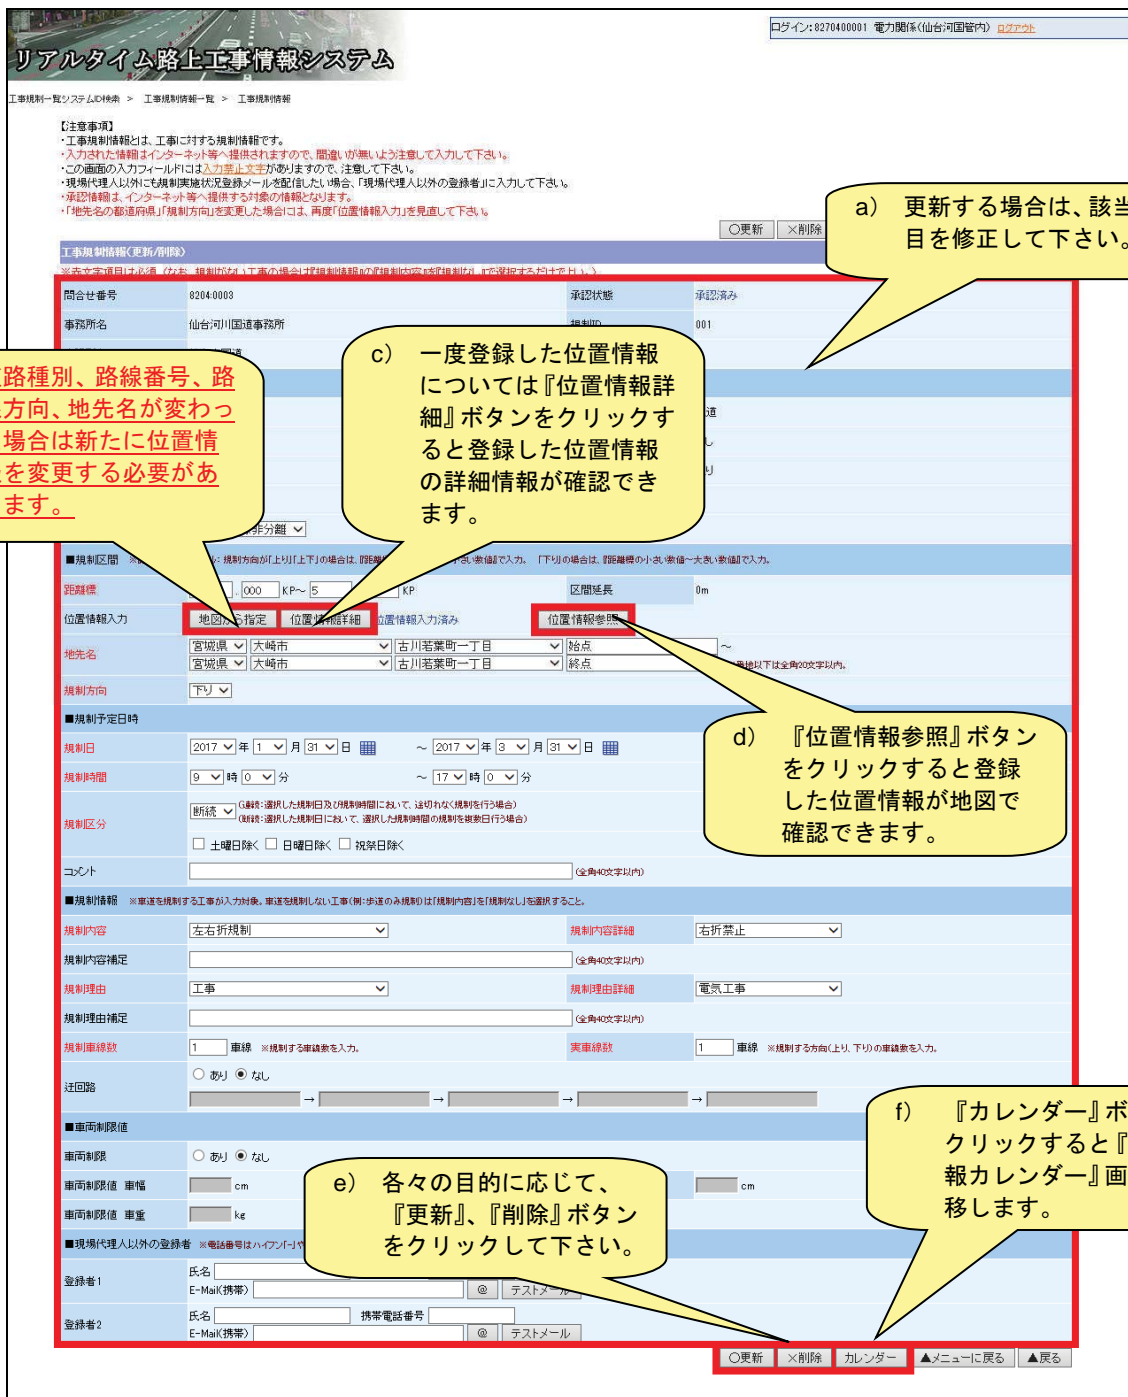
リアルタイム路上工事情報システム

ログイン:8270400001 電力関係(仙台河国管内) ログアウト

工事規制一覧システムID検索 > 工事規制情報一覧 > 工事規制情報

【注意事項】
・工事規制情報とは、工事に対する規制情報です。
・入力された情報はインターネット等へ提供されますので、間違いが無いよう注意して入力して下さい。
・この画面の入力フィールドには入力禁止文字がありますので、注意して下さい。
・現場代理人以外にも規制実施状況登録メールを配信したい場合、「現場代理人以外の登録者」に入力して下さい。
・承認情報は、インターネット等へ提供する対象の情報となります。
・「地先名の都道府県」「規制方向」を変更した場合には、再度「位置情報入力」を見直して下さい。

○更新 ×削除

a) 更新する場合は、該当目を修正して下さい。

工事規制情報(更新/削除)

| 問合せ番号 | 8204-0003 | 承認状態 | 承認済み |
|---|---|---|---|
| 事務所名 | 仙台河川国道事務所 | 規制ID | 001 |

路種別、路線番号、路方向、地先名が変わった場合は新たに位置情報を変更する必要があります。

c) 一度登録した位置情報については『位置情報詳細』ボタンをクリックすると登録した位置情報の詳細情報が確認できます。

■規制区間

距離標 000 KP~ 5 KP 区間延長 0m
位置情報入力 地図から指定 位置情報詳細 位置情報入力済み 位置情報参照
地先名 宮城県 大崎市 古川若葉町一丁目 始点 ~
宮城県 大崎市 古川若葉町一丁目 終点
規制方向 下り

d) 『位置情報参照』ボタンをクリックすると登録した位置情報が地図で確認できます。

■規制予定日時
規制日 2017 年 1 月 31 日 ~ 2017 年 3 月 31 日
規制時間 9 時 0 分 ~ 17 時 0 分
規制区分 断続
□ 土曜日除く □ 日曜日除く □ 祝祭日除く
コメント (全角40文字以内)

■規制情報 ※車道を規制する工事が入力対象。車道を規制しない工事(例:歩道のみ規制)は「規制内容」を「規制なし」を選択すること。

| 規制内容 | 左右折規制 | 規制内容詳細 | 右折禁止 |
|---|---|---|---|
| 規制内容補足 | (全角40文字以内) | | |
| 規制理由 | 工事 | 規制理由詳細 | 電気工事 |
| 規制理由補足 | (全角40文字以内) | | |
| 規制車線数 | 1 車線 ※規制する車線数を入力。 | 実車線数 | 1 車線 ※規制する方向(上り、下り)の車線数を入力。 |
| 迂回路 | ○あり ◉なし | | |

■車両制限値
車両制限 ○あり ◉なし
車両制限値 車幅 cm cm
車両制限値 車重 kg

f) 『カレンダー』ボクリックすると『報カレンダー』画移します。

e) 各々の目的に応じて、『更新』、『削除』ボタンをクリックして下さい。

■現場代理人以外の登録者 ※電話番号はハイフン「-」や

登録者1 氏名 E-Mail(携帯) @ テストメール
登録者2 氏名 携帯電話番号 E-Mail(携帯) @ テストメール

○更新 ×削除 カレンダー ▲メニューに戻る ▲戻る